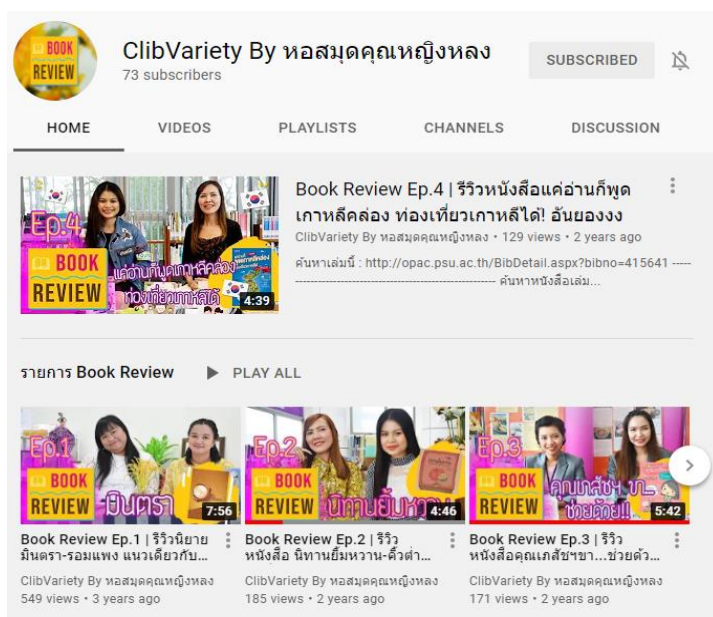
BOOK REVIEW

ClibVariety By หอสมุดคุณหญิงหลง
73 subscribers

SUBSCRIBED

HOME VIDEOS PLAYLISTS CHANNELS DISCUSSION

Ep.4 BOOK REVIEW แค่อ่านก็พูดเกาหลีคล่อง ท่องเที่ยวเกาหลีได้ 4:39

Book Review Ep.4 | รีวิวหนังสือแค่อ่านก็พูดเกาหลีคล่อง ท่องเที่ยวเกาหลีได้! อันยองงง
ClibVariety By หอสมุดคุณหญิงหลง • 129 views • 2 years ago
ค้นหาเล่มนี้ : http://opac.psu.ac.th/BibDetail.aspx?bibno=415641 ----------------------------------------------------- ค้นหาหนังสือเล่ม...

รายการ Book Review PLAY ALL

Ep.1 BOOK REVIEW มินตรา 7:56
Book Review Ep.1 | รีวิวนิยาย มินตรา-รอมแพง แนวเดียวกับ...
ClibVariety By หอสมุดคุณหญิงหลง
549 views • 3 years ago

Ep.2 BOOK REVIEW นิทานยิ้มหวาน 4:46
Book Review Ep.2 | รีวิว หนังสือ นิทานยิ้มหวาน-คิ้วต่...
ClibVariety By หอสมุดคุณหญิงหลง
185 views • 2 years ago

Ep.3 BOOK REVIEW คุณเภสัชฯ ขา...ช่วยด้วย!! 5:42
Book Review Ep.3 | รีวิว หนังสือคุณเภสัชฯขา...ช่วยตัว...
ClibVariety By หอสมุดคุณหญิงหลง
171 views • 2 years ago